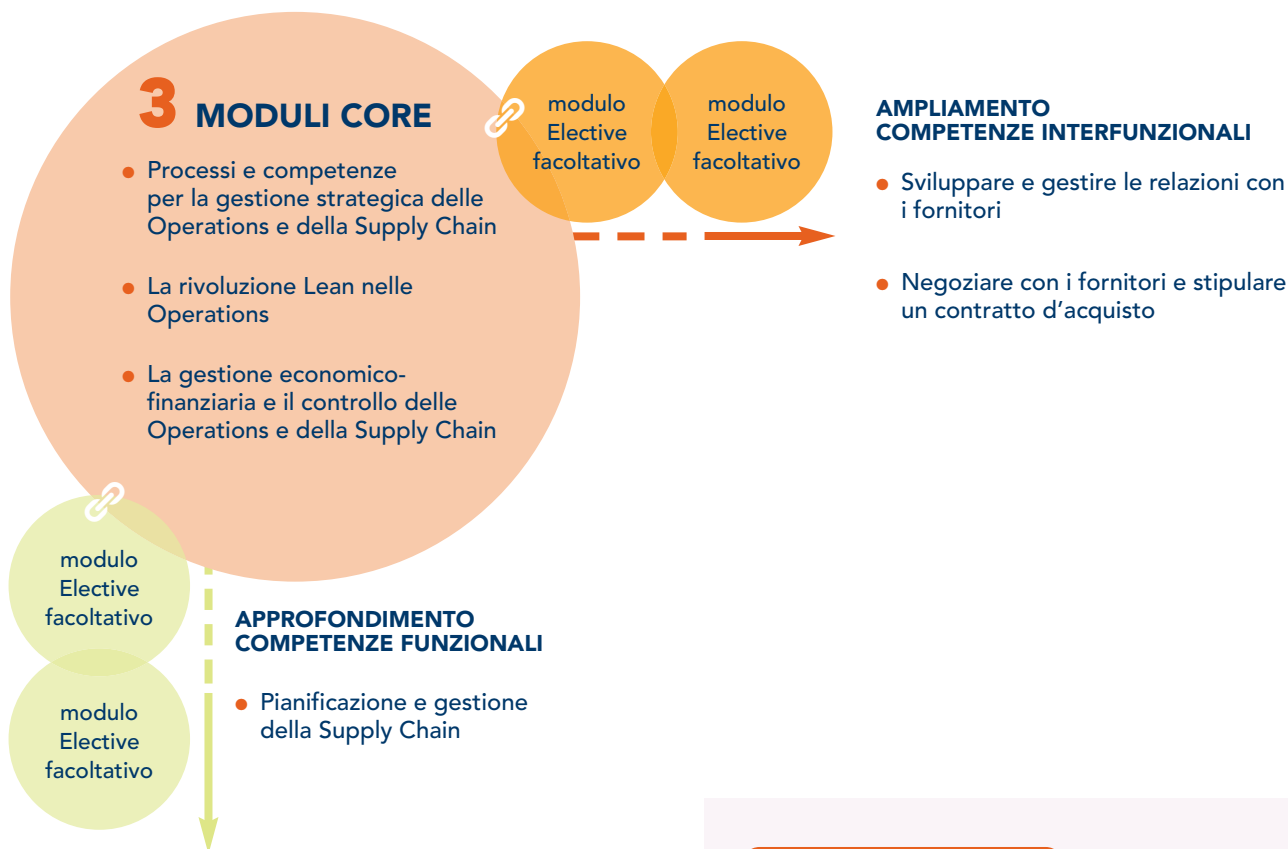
3 MODULI CORE

- Processi e competenze per la gestione strategica delle Operations e della Supply Chain
- La rivoluzione Lean nelle Operations
- La gestione economico-finanziaria e il controllo delle Operations e della Supply Chain

modulo Elective facoltativo

modulo Elective facoltativo

AMPLIAMENTO COMPETENZE INTERFUNZIONALI

- Sviluppare e gestire le relazioni con i fornitori
- Negoziare con i fornitori e stipulare un contratto d’acquisto

modulo Elective facoltativo

modulo Elective facoltativo

APPROFONDIMENTO COMPETENZE FUNZIONALI

- Pianificazione e gestione della Supply Chain